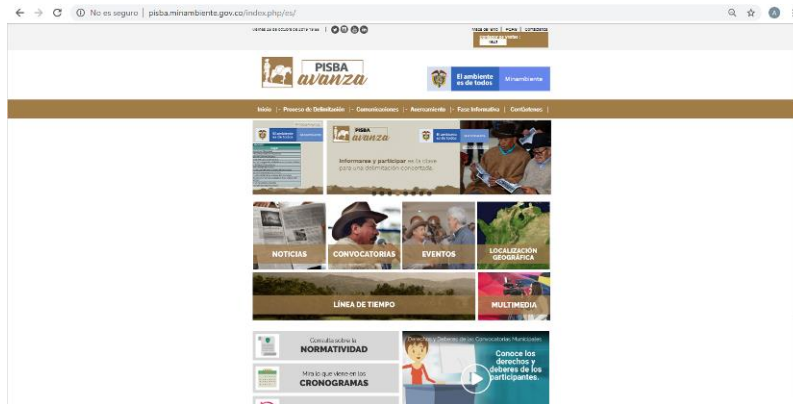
No es seguro | pisba.minambiente.gov.co/index.php/es/

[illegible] | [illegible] | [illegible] | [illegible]

PISBA avanza

El ambiente es de todos | Minambiente

Inicio | Proceso de Delimitación | Comunicaciones | Avanzamiento | Fase Informativa | Contáctenos |

El ambiente es de todos | Minambiente

PISBA avanza

El ambiente es de todos | Minambiente

Informarse y participar es la clave para una delimitación concertada.

NOTICIAS

CONVOCATORIAS

EVENTOS

LOCALIZACIÓN GEOGRÁFICA

LÍNEA DE TIEMPO

MULTIMEDIA

Consulta sobre la NORMATIVIDAD

Mira lo que viene en los CRONOGRAMAS

Derechos y Deberes de los Convocatorias Municipales

Conoce los derechos y deberes de los participantes.